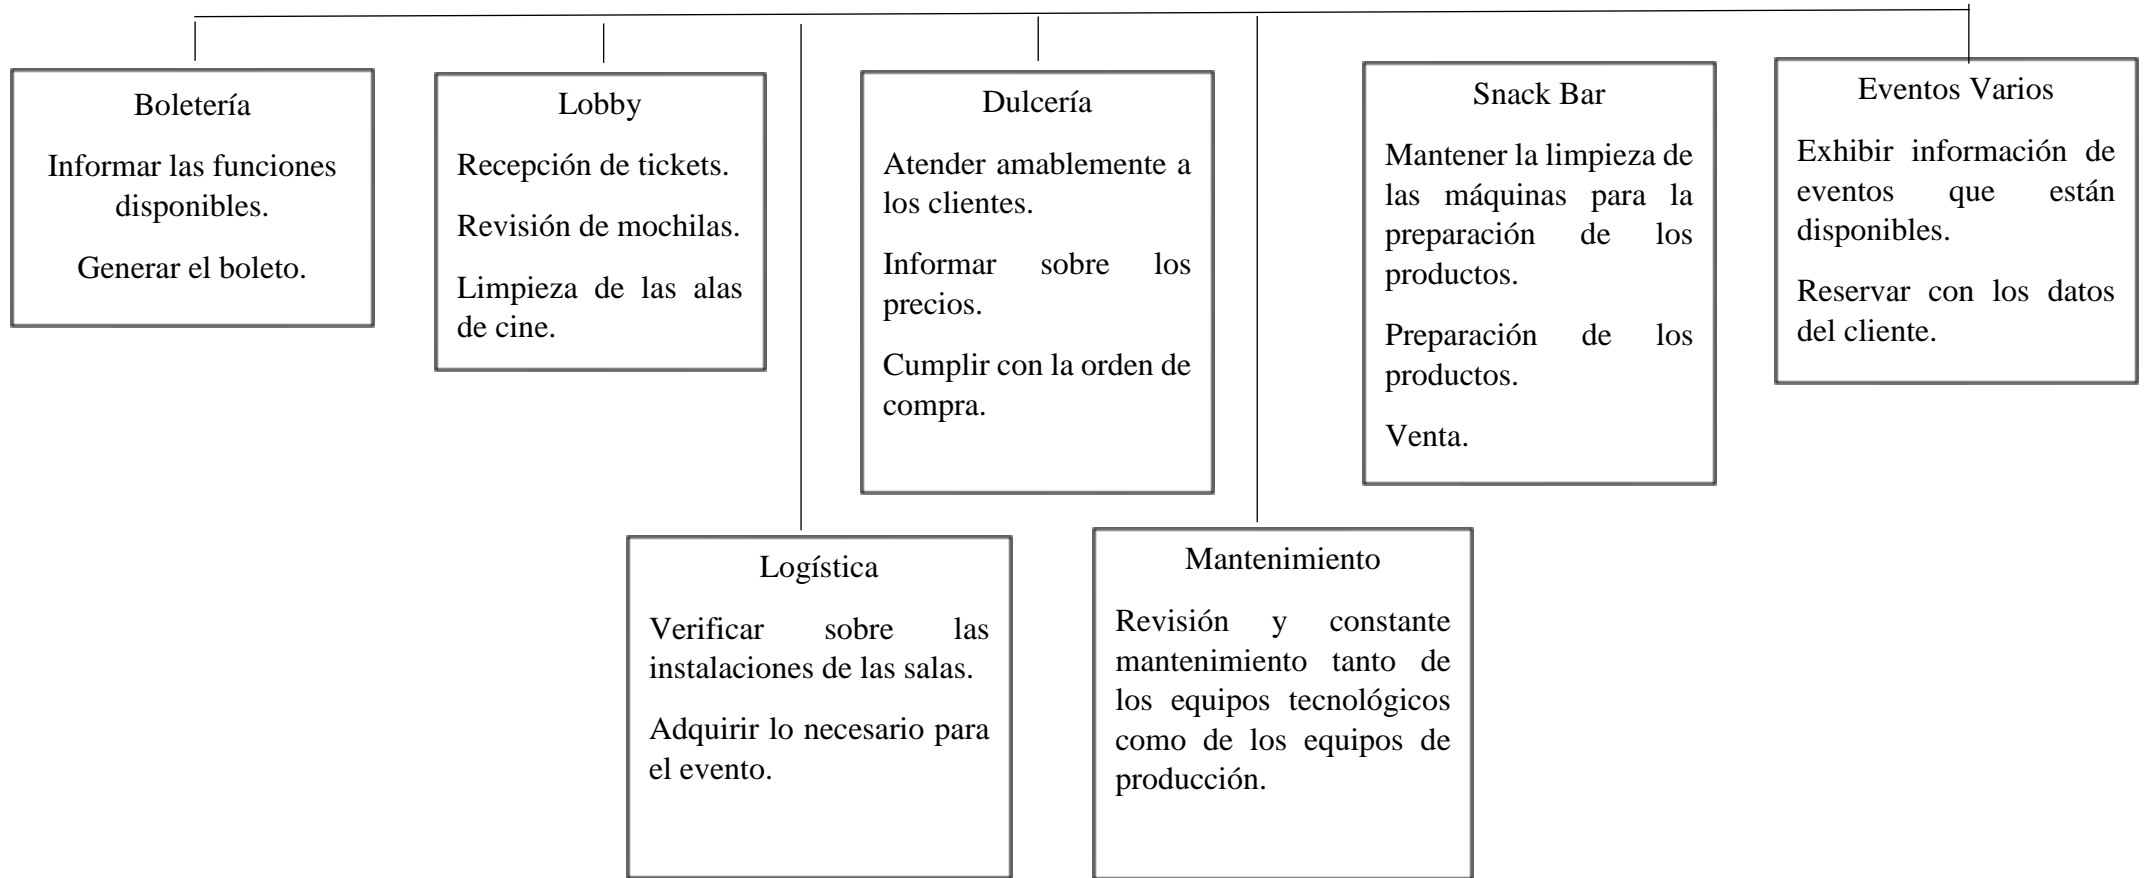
Boletería

Informar las funciones disponibles.

Generar el boleto.

Lobby

Recepción de tickets.

Revisión de mochilas.

Limpieza de las alas de cine.

Dulcería

Atender amablemente a los clientes.

Informar sobre los precios.

Cumplir con la orden de compra.

Snack Bar

Mantener la limpieza de las máquinas para la preparación de los productos.

Preparación de los productos.

Venta.

Eventos Varios

Exhibir información de eventos que están disponibles.

Reservar con los datos del cliente.

Logística

Verificar sobre las instalaciones de las salas.

Adquirir lo necesario para el evento.

Mantenimiento

Revisión y constante mantenimiento tanto de los equipos tecnológicos como de los equipos de producción.